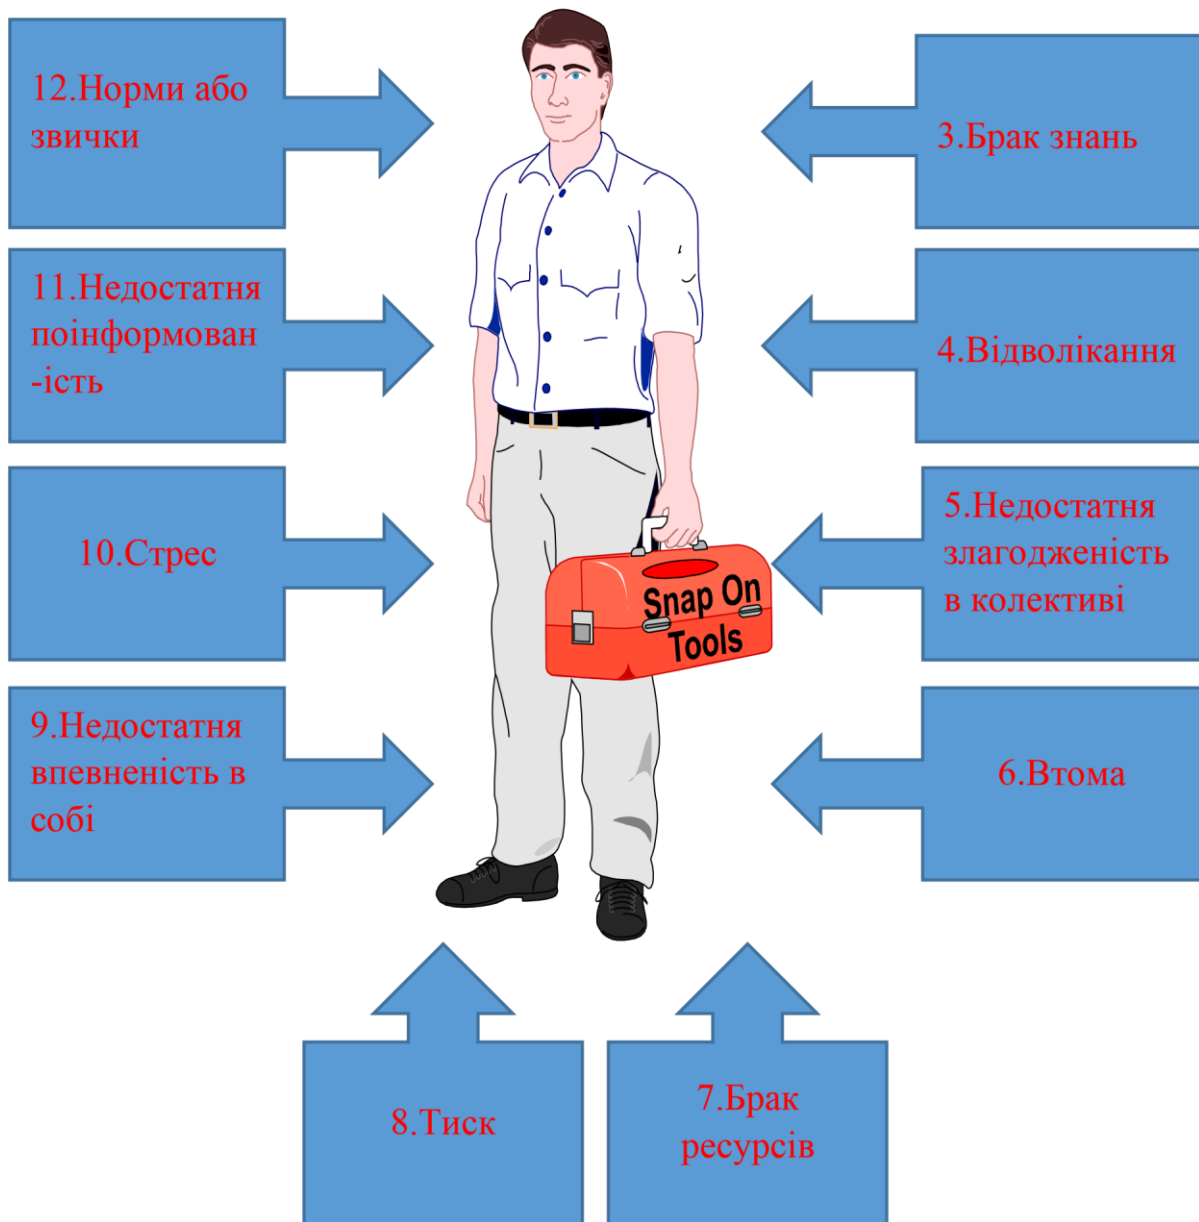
12.Норми або звички

3.Брак знань

11.Недостатня поінформован -ість

4.Відволікання

10.Стрес

5.Недостатня злагодженість в колективі

9.Недостатня впевненість в собі

6.Втома

Snap On Tools

8.Тиск

7.Брак ресурсів